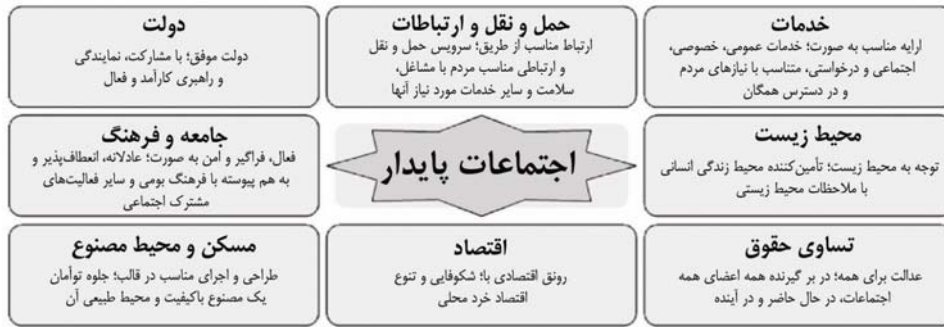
خدمات
ارایه مناسب به صورت؛ خدمات عمومی، خصوصی، اجتماعی و درخواستی، متناسب با نیازهای مردم و در دسترس همگان

حمل و نقل و ارتباطات
ارتباط مناسب از طریق؛ سرویس حمل و نقل و ارتباطی مناسب مردم با مشاغل، سلامت و سایر خدمات مورد نیاز آنها

دولت
دولت موفق؛ با مشارکت، نمایندگی و راهبری کارآمد و فعال

محیط زیست
توجه به محیط زیست؛ تأمین‌کننده محیط زندگی انسانی با ملاحظات محیط زیستی

اجتماعات پایدار

جامعه و فرهنگ
فعال، فراگیر و امن به صورت؛ عادلانه، انعطاف‌پذیر و به هم پیوسته با فرهنگ بومی و سایر فعالیت‌های مشترک اجتماعی

تساوی حقوق
عدالت برای همه؛ در بر گیرنده همه اعضای همه اجتماعات، در حال حاضر و در آینده

اقتصاد
رونق اقتصادی با؛ شکوفایی و تنوع اقتصاد خرد محلی

مسکن و محیط مصنوع
طراحی و اجرای مناسب در قالب؛ جلوه توأمان یک مصنوع باکیفیت و محیط طبیعی آن